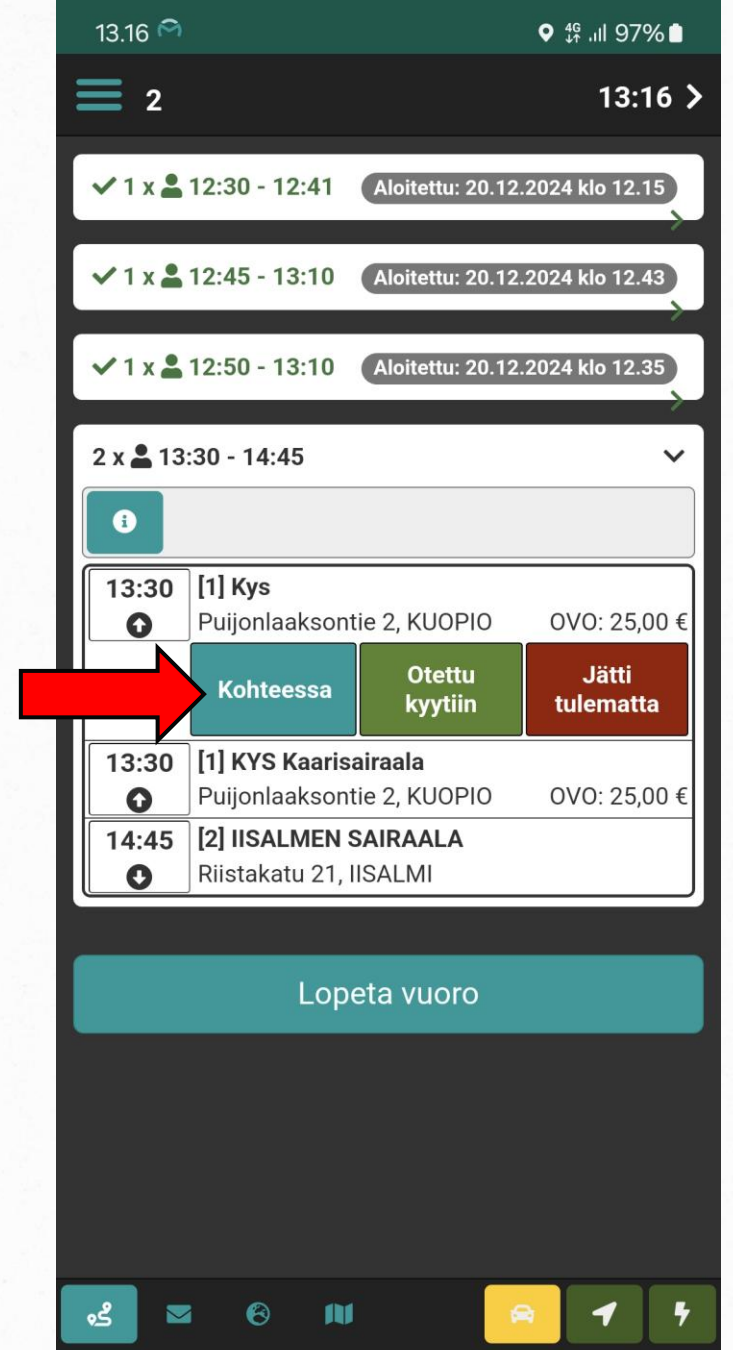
13.16 4G 97%

2 13:16 >

✓ 1 x 12:30 - 12:41 Aloitettu: 20.12.2024 klo 12.15

✓ 1 x 12:45 - 13:10 Aloitettu: 20.12.2024 klo 12.43

✓ 1 x 12:50 - 13:10 Aloitettu: 20.12.2024 klo 12.35

2 x 13:30 - 14:45

13:30 [1] Kys
Puijonlaaksontie 2, KUOPIO OVO: 25,00 €

Kohteessa | Otettu kyytiin | Jätti tulematta

13:30 [1] KYS Kaarisairaala
Puijonlaaksontie 2, KUOPIO OVO: 25,00 €

14:45 [2] IISALMEN SAIRAALA
Riistakatu 21, IISALMI

Lopeta vuoro